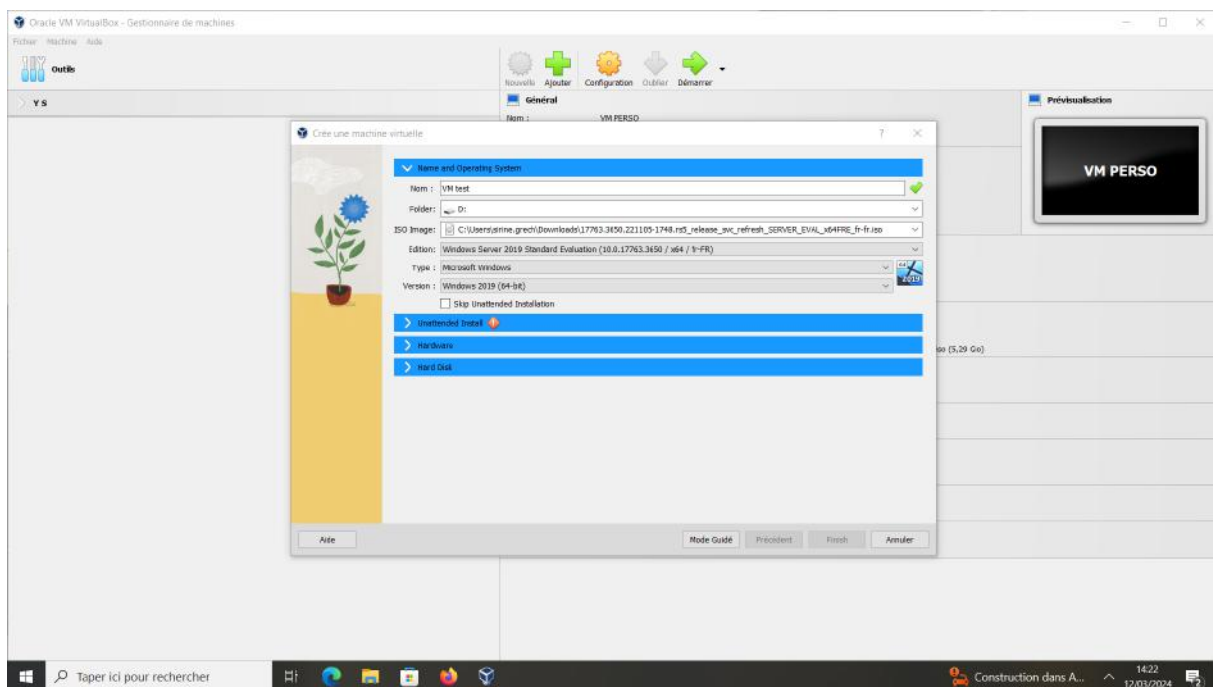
Oracle VM VirtualBox - Gestionnaire de machines

Fichier Machine Aide

Outils

Y S

Nouvelle Ajouter Configuration Oublier Démarrer

Général

Nom : VM PERSO

Prévisualisation

VM PERSO

Crée une machine virtuelle

Name and Operating System

Nom : VM test

Folder: D:

ISO Image: C:\Users\sirine.grech\Downloads\17763.3650.221105-1748.rs5_release_svc_refresh_SERVER_EVAL_x64FRE_fr-fr.iso

Edition: Windows Server 2019 Standard Evaluation (10.0.17763.3650 / x64 / fr-FR)

Type : Microsoft Windows

Version : Windows 2019 (64-bit)

Skip Unattended Installation

Unattended Install

Hardware

Hard Disk

iso (5,29 Go)

Aide

Mode Guidé

Précédent

Finish

Annuler

Taper ici pour rechercher

Construction dans A...

14:22
12/03/2024